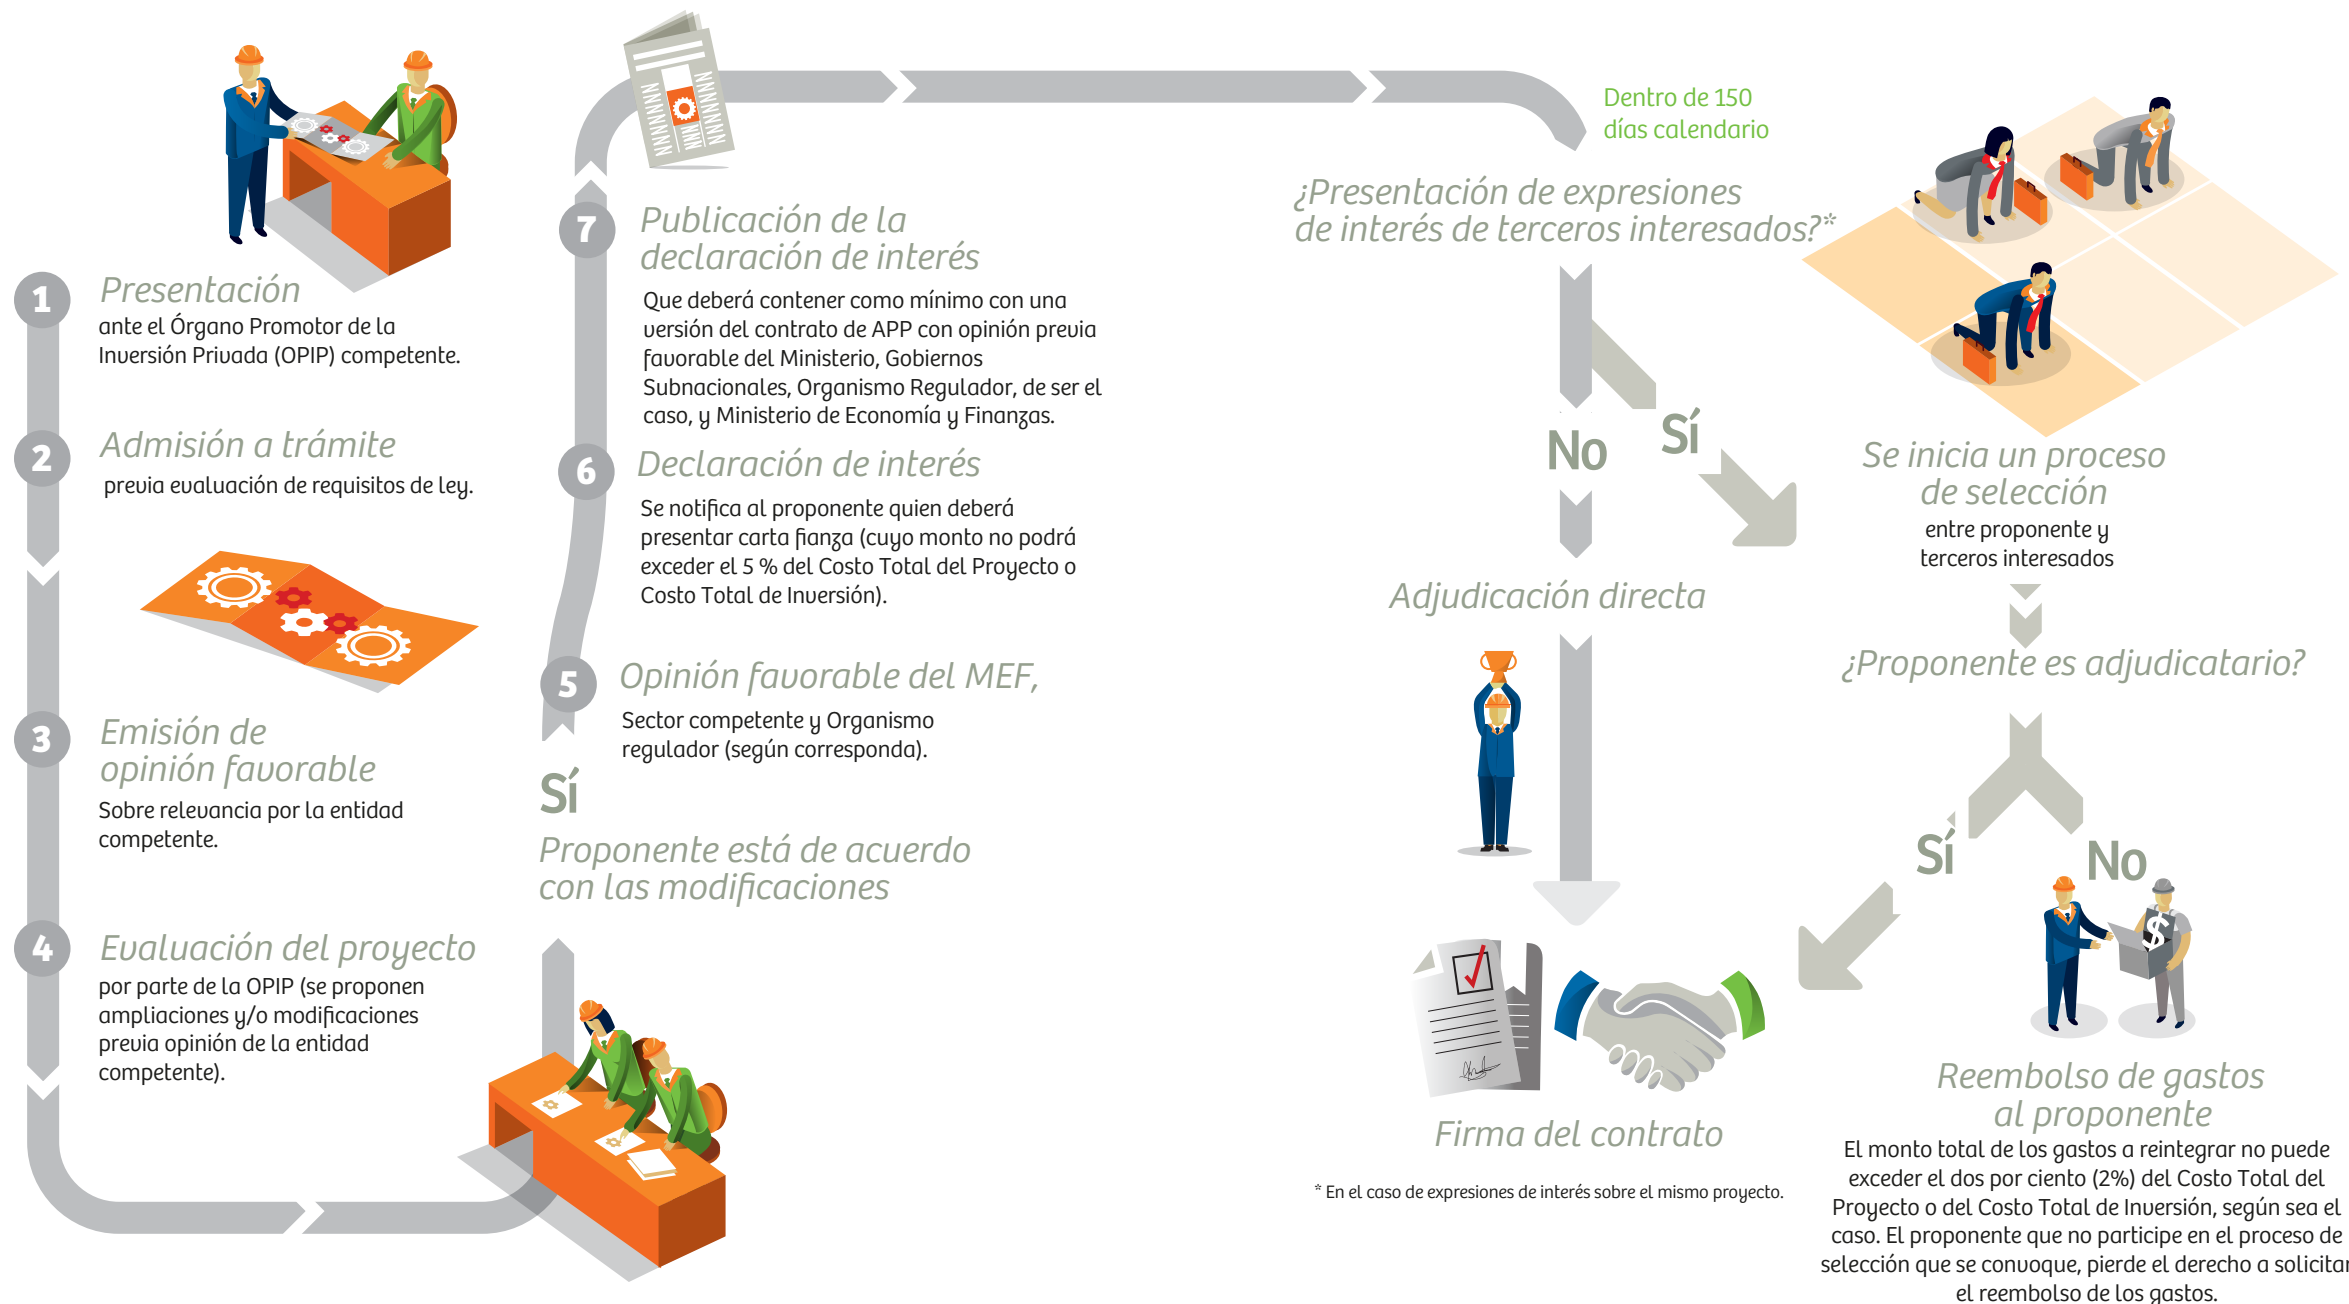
1
Presentación
ante el Órgano Promotor de la Inversión Privada (OPIP) competente.

2
Admisión a trámite
previa evaluación de requisitos de ley.

3
Emisión de opinión favorable
Sobre relevancia por la entidad competente.

4
Evaluación del proyecto
por parte de la OPIP (se proponen ampliaciones y/o modificaciones previa opinión de la entidad competente).

Sí
Proponente está de acuerdo con las modificaciones

5
Opinión favorable del MEF,
Sector competente y Organismo regulador (según corresponda).

6
Declaración de interés
Se notifica al proponente quien deberá presentar carta fianza (cuyo monto no podrá exceder el 5 % del Costo Total del Proyecto o Costo Total de Inversión).

7
Publicación de la declaración de interés
Que deberá contener como mínimo con una versión del contrato de APP con opinión previa favorable del Ministerio, Gobiernos Subnacionales, Organismo Regulador, de ser el caso, y Ministerio de Economía y Finanzas.

Dentro de 150 días calendario

¿Presentación de expresiones de interés de terceros interesados?*

No

Sí

Adjudicación directa

Se inicia un proceso de selección
entre proponente y terceros interesados

¿Proponente es adjudicatario?

Sí

No

Firma del contrato

* En el caso de expresiones de interés sobre el mismo proyecto.

Reembolso de gastos al proponente
El monto total de los gastos a reintegrar no puede exceder el dos por ciento (2%) del Costo Total del Proyecto o del Costo Total de Inversión, según sea el caso. El proponente que no participe en el proceso de selección que se convoque, pierde el derecho a solicitar el reembolso de los gastos.